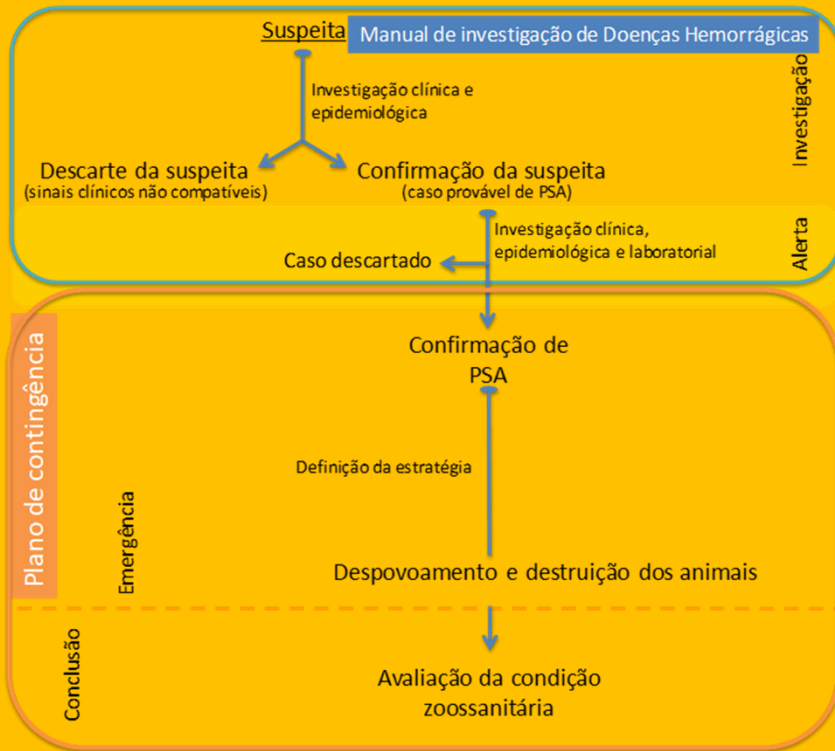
Suspeita

Manual de investigação de Doenças Hemorrágicas

Investigação clínica e epidemiológica

Investigação

Descarte da suspeita
(sinais clínicos não compatíveis)

Confirmação da suspeita
(caso provável de PSA)

Investigação clínica, epidemiológica e laboratorial

Alerta

Caso descartado

Plano de contingência

Confirmação de PSA

Definição da estratégia

Emergência

Despovoamento e destruição dos animais

Conclusão

Avaliação da condição zoossanitária